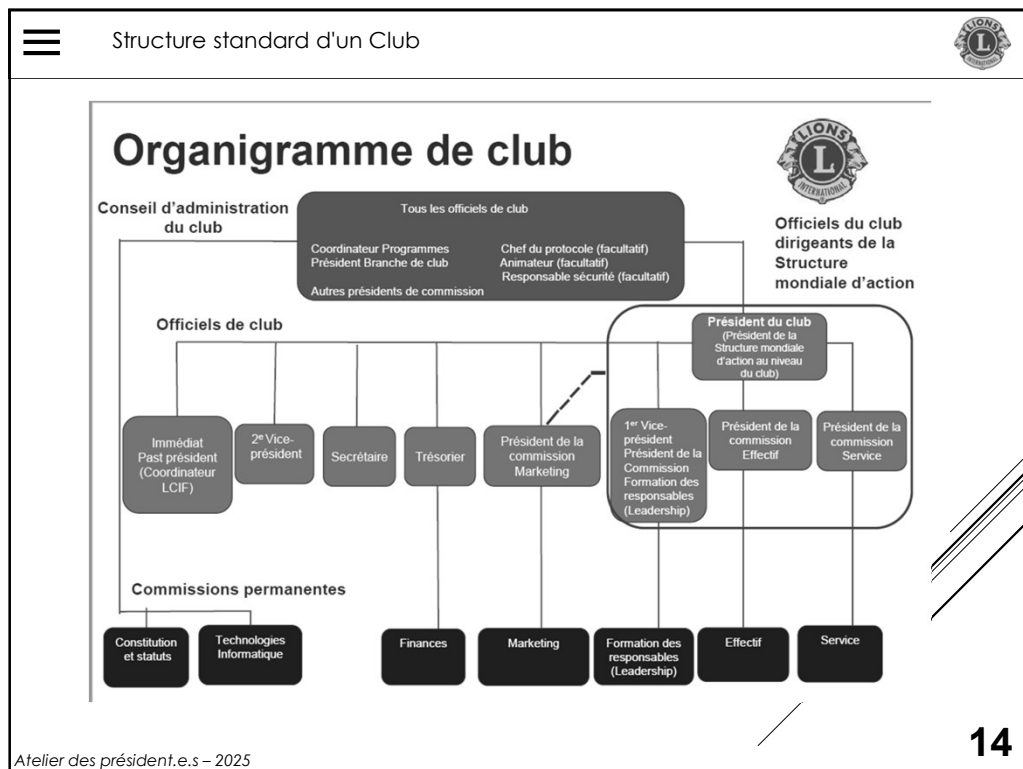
Structure standard d'un Club

LIONS INTERNATIONAL

Organigramme de club

LIONS INTERNATIONAL

Conseil d'administration du club

Tous les officiels de club

Coordinateur Programmes
Président Branche de club

Chef du protocole (facultatif)
Animateur (facultatif)
Responsable sécurité (facultatif)

Autres présidents de commission

Officiels du club dirigeants de la Structure mondiale d'action

Officiels de club

Président du club (Président de la Structure mondiale d'action au niveau du club)

Immédiat Past président (Coordinateur LCIF)

2$^{e}$ Vice-président

Secrétaire

Trésorier

Président de la commission Marketing

1$^{er}$ Vice-président Président de la Commission Formation des responsables (Leadership)

Président de la commission Effectif

Président de la commission Service

Commissions permanentes

Constitution et statuts

Technologies Informatique

Finances

Marketing

Formation des responsables (Leadership)

Effectif

Service

Atelier des président.e.s – 2025

14